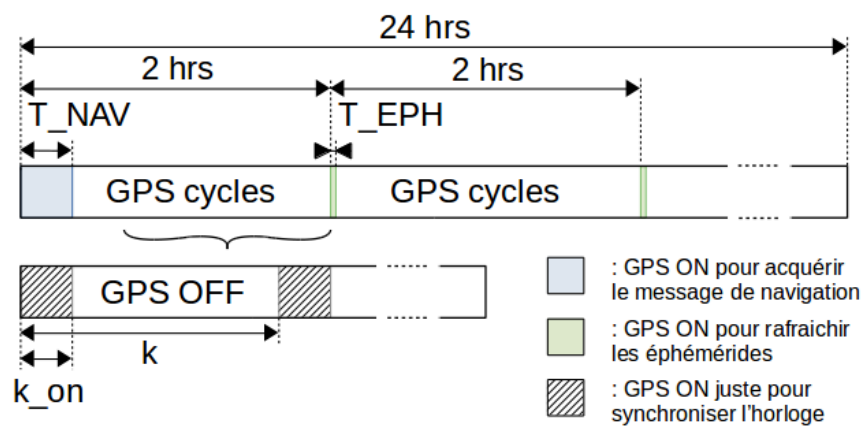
24 hrs

2 hrs

2 hrs

T_NAV

T_EPH

GPS cycles

GPS cycles

GPS OFF

k

k_on

: GPS ON pour acquérir le message de navigation

: GPS ON pour rafraichir les éphémérides

: GPS ON juste pour synchroniser l'horloge